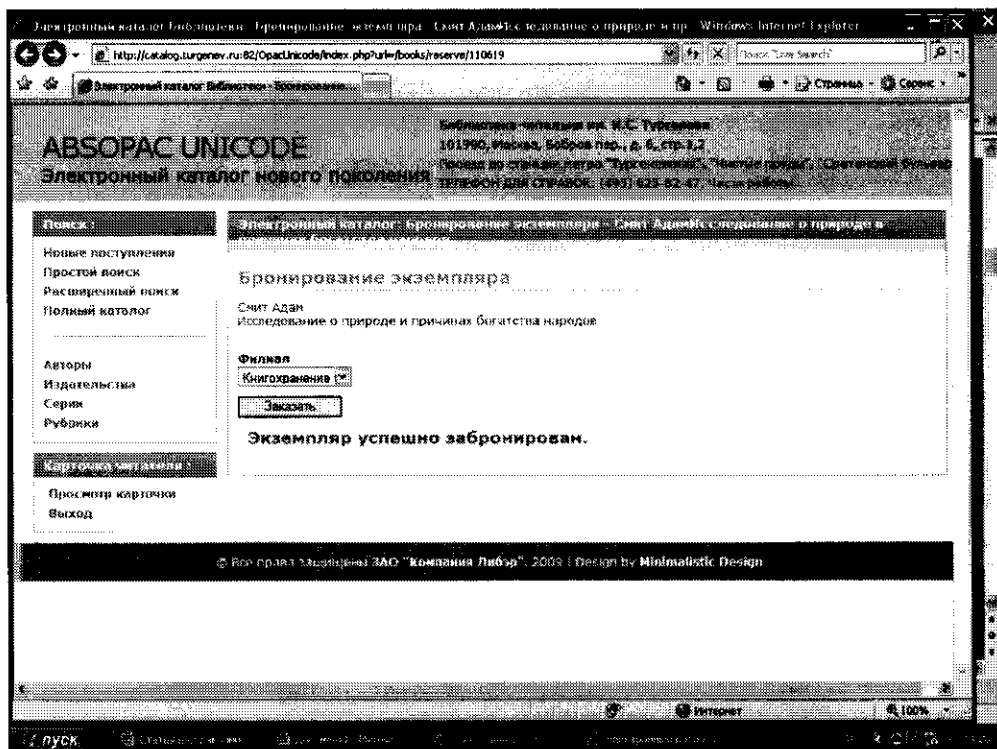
Электронный каталог Библиотеки. Бронирование экземпляра. Смит Адам/Исследование о природе и пр... Windows Internet Explorer

http://catalog.turgenev.ru:82/OpacUnicode/index.php?url=/books/reserve/110619

Поиск Live Search

Электронный каталог Библиотеки - Бронирование...

Страница Сервис

ABSOPAC UNICODE
Электронный каталог нового поколения

Библиотека-читальня им. И.С. Тургенева
101990, Москва, Бобров пер., д. 6, стр.1,2
Проезд до станции метро "Тургеневская", "Чистые пруды", "Сретенский бульвар"
ТЕЛЕФОН ДЛЯ СПРАВОК: (495) 625-82-47, Часы работы:

Поиск :
Новые поступления
Простой поиск
Расширенный поиск
Полный каталог

Авторы
Издательства
Серии
Рубрики

Карточка читателя :
Просмотр карточки
Выход

Электронный каталог Бронирование экземпляра Смит Адам/Исследование о природе и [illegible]

Бронирование экземпляра

Смит Адам
Исследование о природе и причинах богатства народов

Филиал
Книгохранение

Заказать

Экземпляр успешно забронирован.

© Все права защищены ЗАО "Компания Либэр", 2009 | Design by Minimalistic Design

Интернет
100%

пуск